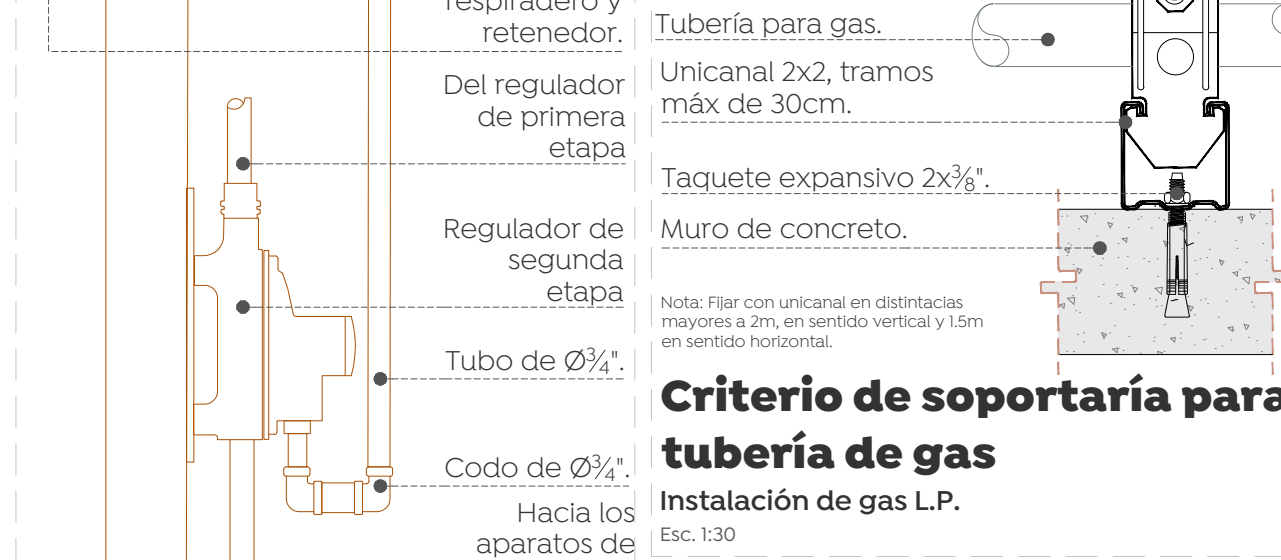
respiradero y retenedor.

Del regulador de primera etapa

Regulador de segunda etapa

Tubo de Ø$\frac{3}{4}$".

Codo de Ø$\frac{3}{4}$".

Hacia los aparatos de

Tubería para gas.

Unicanal 2x2, tramos máx de 30cm.

Taquete expansivo 2x$\frac{3}{8}$".

Muro de concreto.

Nota: Fijar con unicanal en distintacias mayores a 2m, en sentido vertical y 1.5m en sentido horizontal.

Criterio de soportaría para tubería de gas

Instalación de gas L.P.

Esc. 1:30